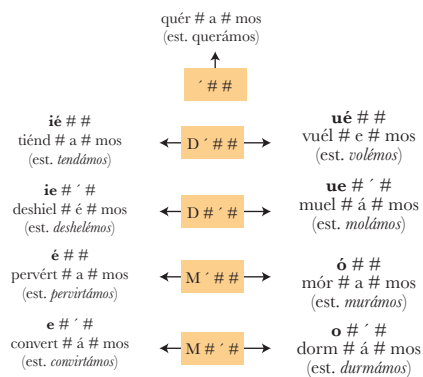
quér # a # mos
(est. querámos)

´ # #

ié # #
tiénd # a # mos
(est. *tendámos*)

D ´ # #

ué # #
vuél # e # mos
(est. *volémos*)

ie # ´ #
deshiel # é # mos
(est. *deshelémos*)

D # ´ #

ue # ´ #
muel # á # mos
(est. *molámos*)

é # #
pervért # a # mos
(est. *pervirtámos*)

M ´ # #

ó # #
mór # a # mos
(est. *murámos*)

e # ´ #
convert # á # mos
(est. *convirtámos*)

M # ´ #

o # ´ #
dorm # á # mos
(est. *durmámos*)